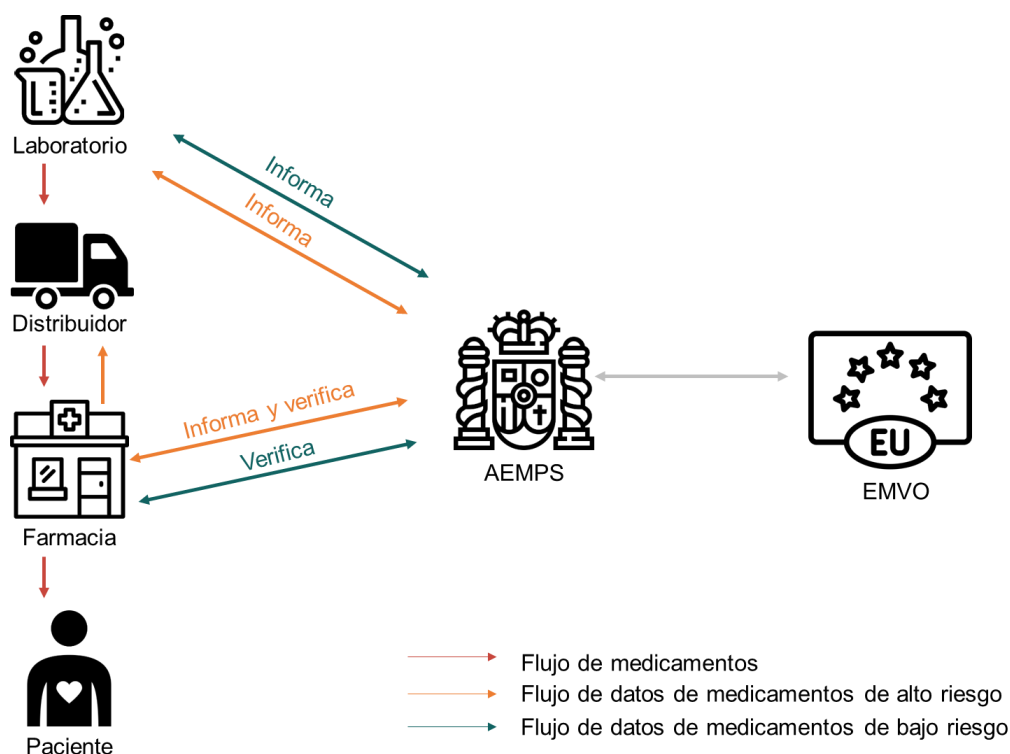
Laboratorio

Informa

Informa

Distribuidor

AEMPS

EU

EMVO

Informa y verifica

Verifica

Farmacia

Paciente

Flujo de medicamentos

Flujo de datos de medicamentos de alto riesgo

Flujo de datos de medicamentos de bajo riesgo